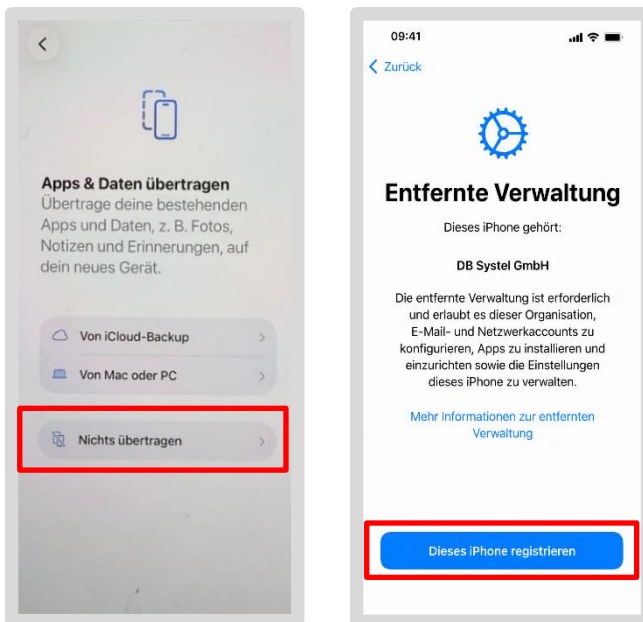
Apps & Daten übertragen
Übertrage deine bestehenden Apps und Daten, z. B. Fotos, Notizen und Erinnerungen, auf dein neues Gerät.

Von iCloud-Backup

Von Mac oder PC

Nichts übertragen

09:41

Zurück

Entfernte Verwaltung

Dieses iPhone gehört:

DB Systel GmbH

Die entfernte Verwaltung ist erforderlich und erlaubt es dieser Organisation, E-Mail- und Netzwerkaccounts zu konfigurieren, Apps zu installieren und einzurichten sowie die Einstellungen dieses iPhone zu verwalten.

Mehr Informationen zur entfernten Verwaltung

Dieses iPhone registrieren